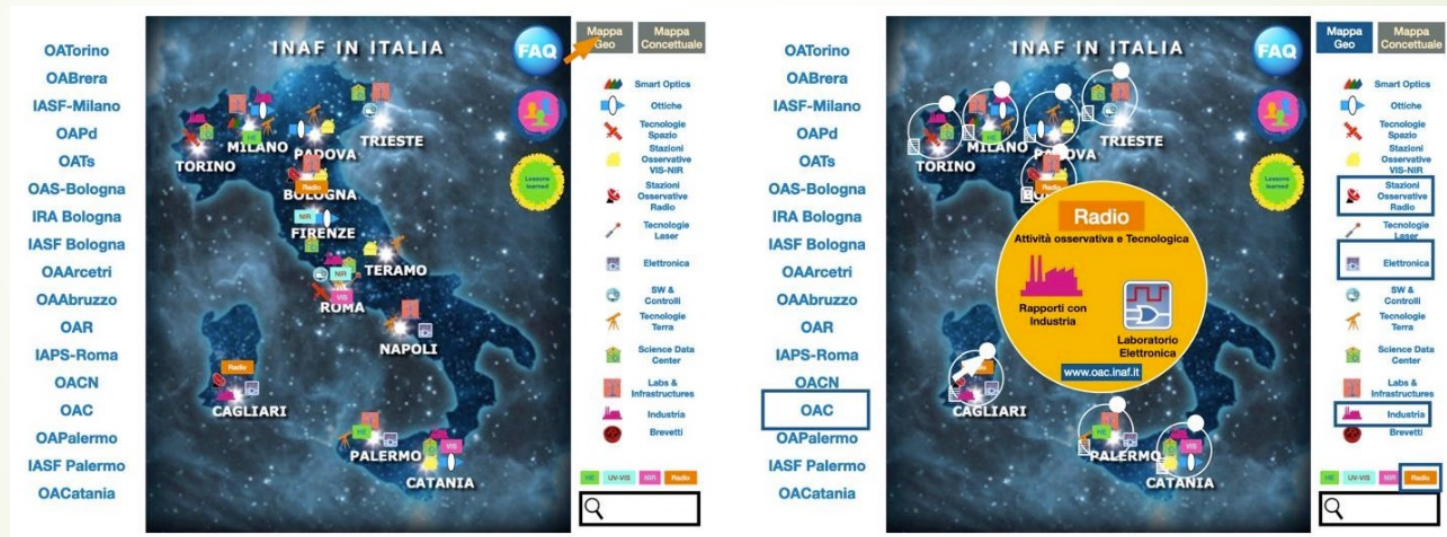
OATorino
OABrera
IASF-Milano
OAPd
OATs
OAS-Bologna
IRA Bologna
IASF Bologna
OAArcetri
OAAbruzzo
OAR
IAPS-Roma
OACN
OAC
OAPalermo
IASF Palermo
OACatania

INAF IN ITALIA

FAQ

Lessons learned

TORINO
MILANO
PADOVA
TRIESTE
BOLOGNA
Radio
NIR
FIRENZE
TERAMO
NIR
VIS
ROMA
NAPOLI
Radio
CAGLIARI
HE
VIS
PALERMO
CATANIA

Mappa Geo
Mappa Concettuale

Smart Optics
Ottiche
Tecnologie Spazio
Stazioni Osservative VIS-NIR
Stazioni Osservative Radio
Tecnologie Laser
Elettronica
SW & Controlli
Tecnologie Terra
Science Data Center
Labs & Infrastructures
Industria
Brevetti

HE
UV-VIS
NIR
Radio

OATorino
OABrera
IASF-Milano
OAPd
OATs
OAS-Bologna
IRA Bologna
IASF Bologna
OAArcetri
OAAbruzzo
OAR
IAPS-Roma
OACN
OAC
OAPalermo
IASF Palermo
OACatania

INAF IN ITALIA

FAQ

Lessons learned

TORINO
MILANO
PADOVA
TRIESTE
Radio
Radio
Attività osservativa e Tecnologica
Rapporti con Industria
Laboratorio Elettronica
www.oac.inaf.it
CAGLIARI
HE
PALERMO
CATANIA

Mappa Geo
Mappa Concettuale

Smart Optics
Ottiche
Tecnologie Spazio
Stazioni Osservative VIS-NIR
Stazioni Osservative Radio
Tecnologie Laser
Elettronica
SW & Controlli
Tecnologie Terra
Science Data Center
Labs & Infrastructures
Industria
Brevetti

HE
UV-VIS
NIR
Radio